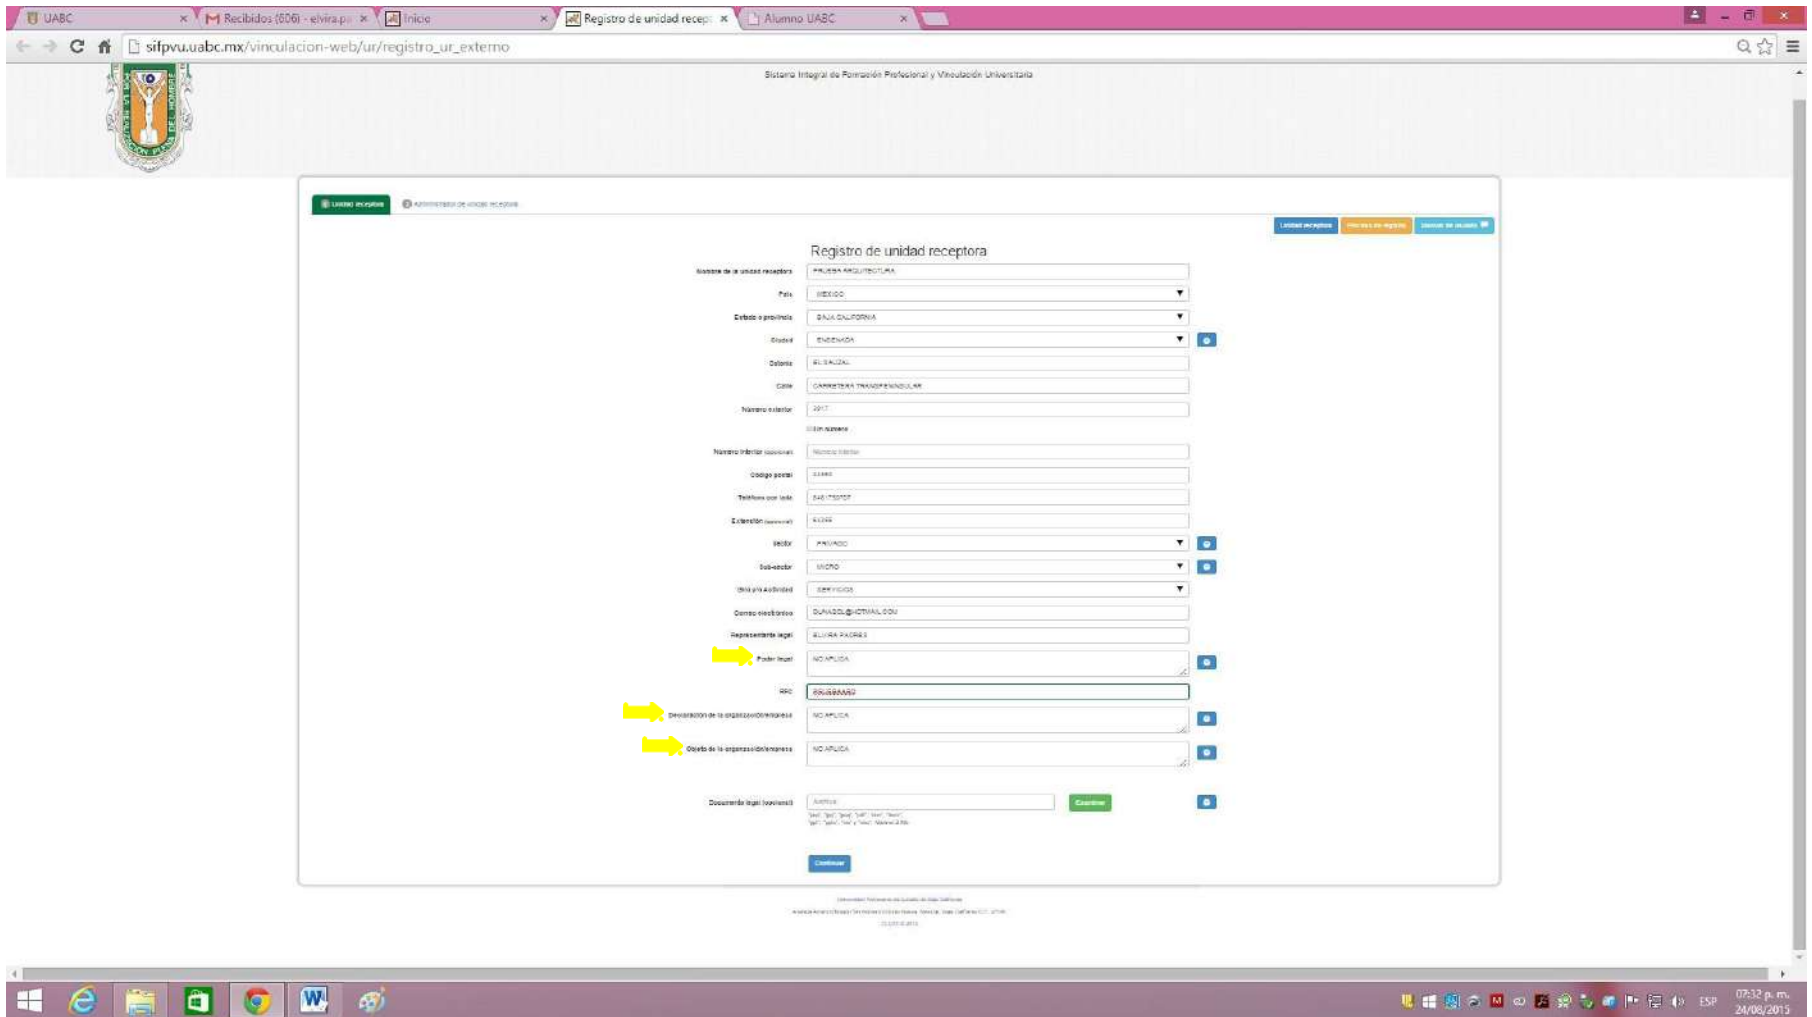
UABC
Recibidos (606) - elvira.p
Inicio
Registro de unidad recep
Alumno UABC

sifpvu.uabc.mx/vinculacion-web/ur/registro_ur_externo

Sistema Integral de Formación Profesional y Vinculación Universitaria

Unidad receptora
Administrador de unidad receptora

Unidad receptora
Proceso de registro
Manual de usuario

Registro de unidad receptora

Nombre de la unidad receptora: PRUEBA ARQUITECTURA
País: MEXICO
Estado o provincia: BAJA CALIFORNIA
Ciudad: ENSENADA
Colonia: EL SAUZAL
Calle: CARRETERA TRANSPENINSULAR
Número exterior: 2017
Sin número
Número interior (opcional): Número interior
Código postal: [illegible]
Teléfono con lada: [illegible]
Extensión (opcional): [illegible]
Sector: PRIVADO
Sub-sector: MICRO
Giro y/o Actividad: SERVICIOS
Correo electrónico: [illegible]@HOTMAIL.COM
Representante legal: ELVIRA FLORES
Poder legal: NO APLICA
RFC: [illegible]
Descripción de la organización/empresa: NO APLICA
Objeto de la organización/empresa: NO APLICA
Documento legal (opcional): Archivo
Examinar
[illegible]
Continuar

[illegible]

ESP
07:32 p. m.
24/08/2015